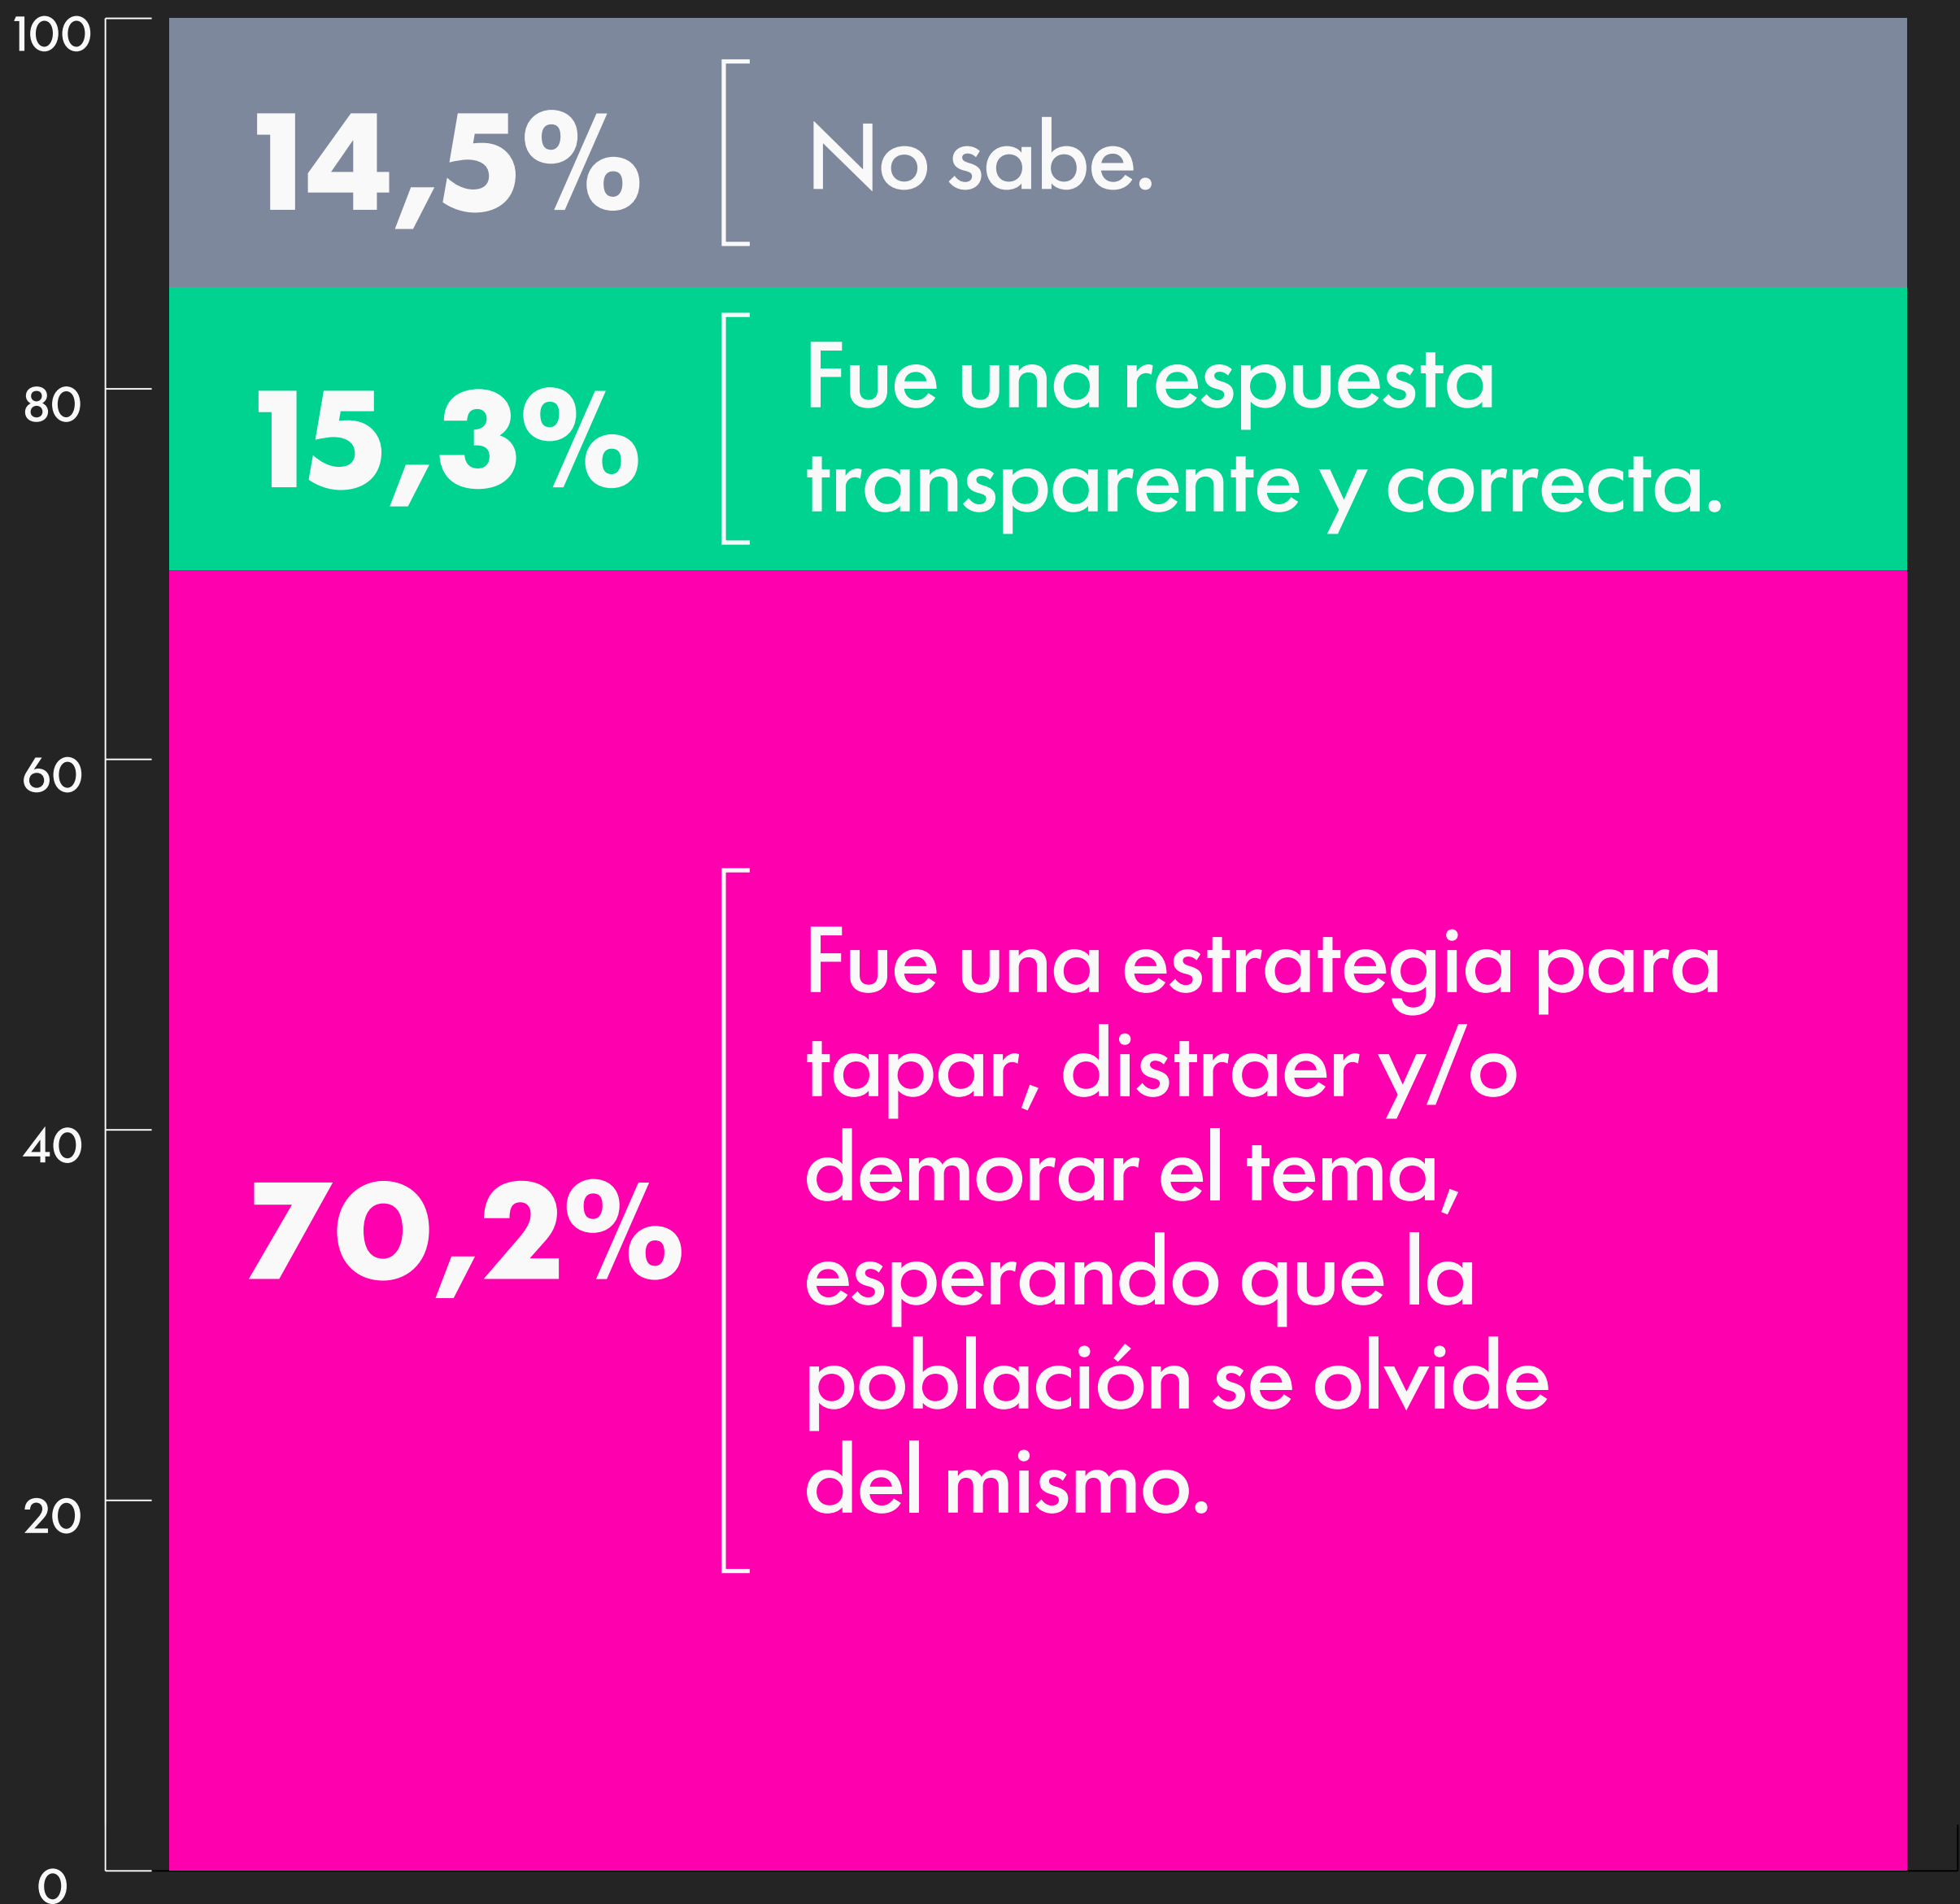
100

80

60

40

20

0

14,5%

No sabe.

15,3%

Fue una respuesta transparente y correcta.

70,2%

Fue una estrategia para tapar, distraer y/o demorar el tema, esperando que la población se olvide del mismo.